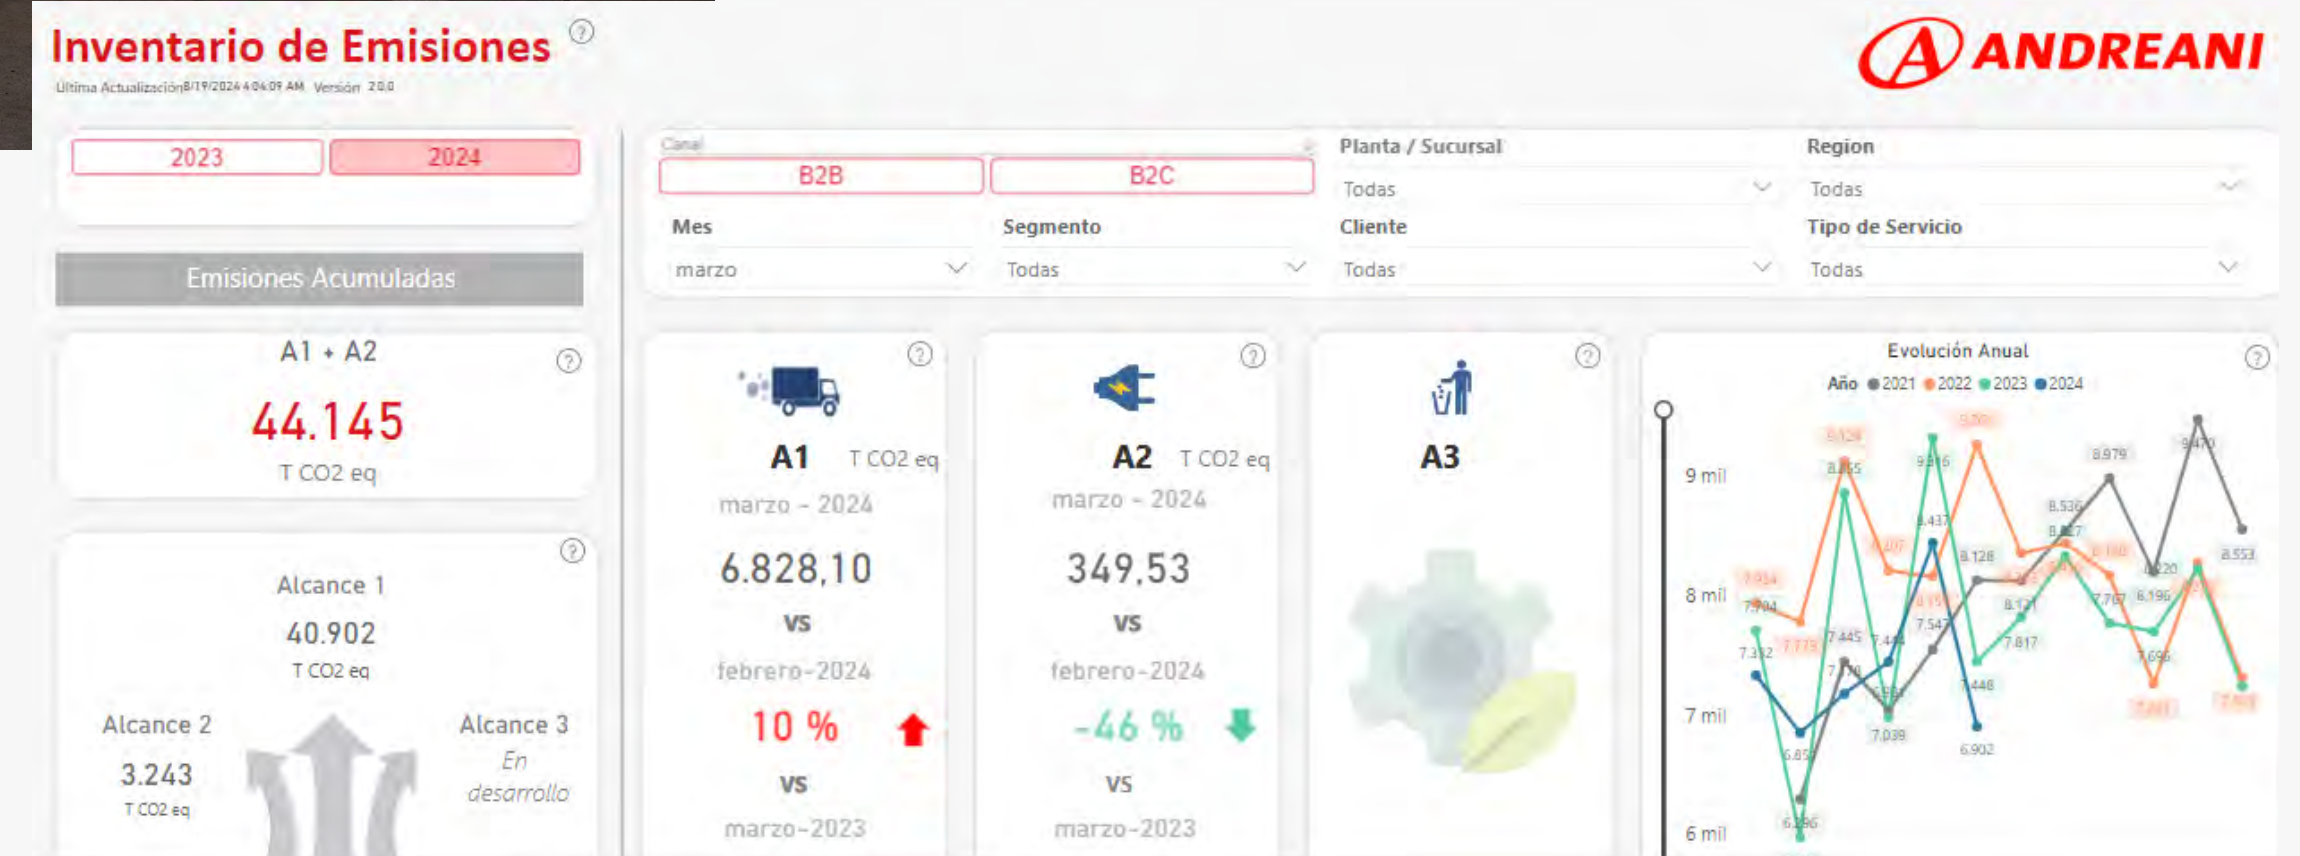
Inventario de Emisiones ⓘ

Ultima Actualización8/19/2024 4:04:09 AM Versión 2.0.0

ANDREANI

2023 2024

Emisiones Acumuladas

A1 + A2

44.145

T CO2 eq

Alcance 1

40.902

T CO2 eq

Alcance 2

3.243

T CO2 eq

Alcance 3

En desarrollo

Canal

B2B B2C

Planta / Sucursal

Todas

Region

Todas

Mes

marzo

Segmento

Todas

Cliente

Todas

Tipo de Servicio

Todas

A1 T CO2 eq

marzo - 2024

6.828,10

vs

febrero-2024

10 %

vs

marzo-2023

A2 T CO2 eq

marzo - 2024

349,53

vs

febrero-2024

-46 %

vs

marzo-2023

A3

Evolución Anual

Año 2021 2022 2023 2024

9 mil

8 mil

7 mil

6 mil

9.129 8.855 9.316 9.300 8.979 9.470 8.536 8.427 9.107 8.437 8.128 8.190 8.553 7.934 7.904 8.121 8.220 7.767 8.196 7.312 7.775 7.445 7.448 7.547 7.817 7.696 7.448 7.039 6.902 6.853 6.296 7.401 7.499